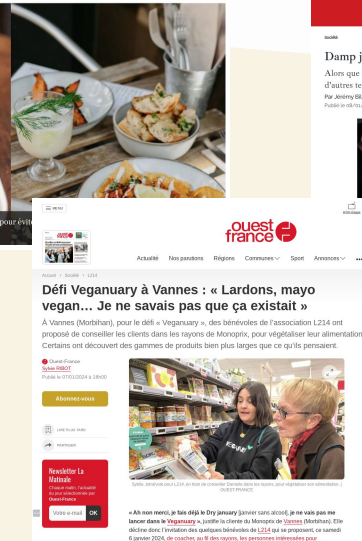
pour évite

SOCIÉTÉ

Damp j

Alors que d'autres te

Par Jérémy BI
Publié le 06/01

MENU

ouest france

Actualité Nos paurdons Régions Communes Sport Annonces

Accueil > Société > L214

Défi Veganuary à Vannes : « Lardons, mayo vegan… Je ne savais pas que ça existait »

À Vannes (Morbihan), pour le défi « Veganuary », des bénévoles de l'association L214 ont proposé de conseiller les clients dans les rayons de Monoprix, pour végétaliser leur alimentation. Certains ont découvert des gammes de produits bien plus larges que ce qu'ils pensaient.

Ouest-France
Sylvie RIBOT
Publié le 07/01/2024 à 18h00

Abonnez-vous

Lien vers cet article

Newsletter La Matinale
Chaque matin, l'actualité du jour sélectionnée par Ouest-France

Votre e-mail OK

Sybille, bénévole pour L214, en train de conseiller Danielle dans les rayons, pour végétaliser son alimentation. | OUEST-FRANCE

« Ah non merci, je fais déjà le Dry january (janvier sans alcool), je ne vais pas me lancer dans le Veganuary », justifie la cliente du Monoprix de Vannes (Morbihan). Elle décline donc l'invitation des quelques bénévoles de L214 qui se proposent, ce samedi 6 janvier 2024, de coacher, au fil des rayons, les personnes intéressées pour